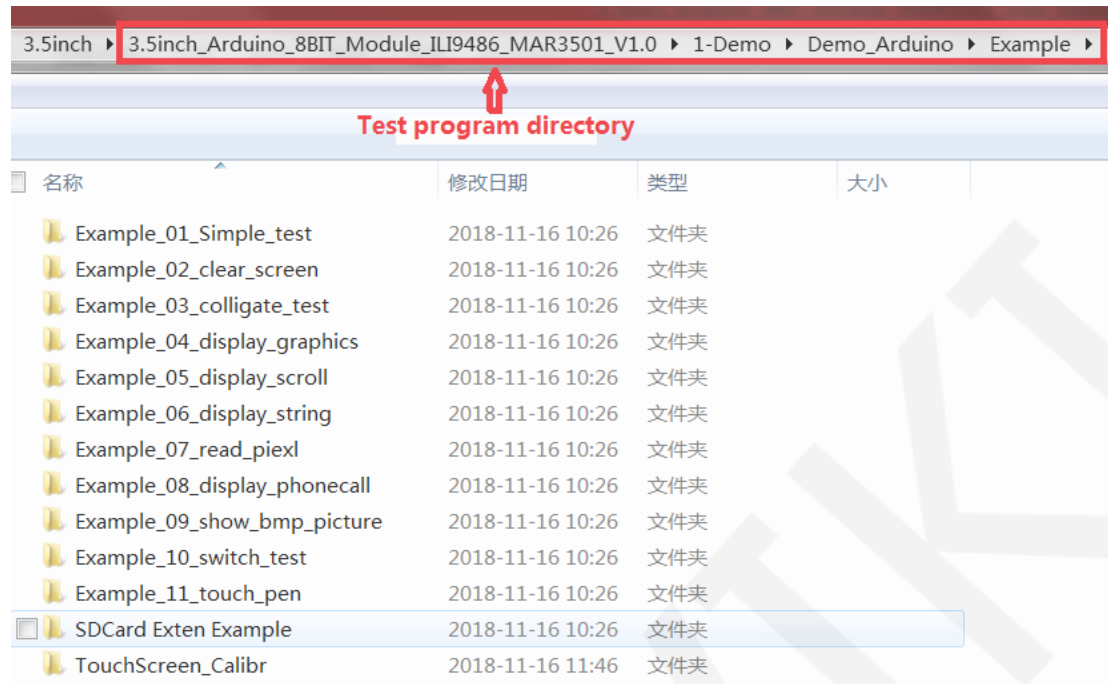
3.5inch ▸ 3.5inch_Arduino_8BIT_Module_ILI9486_MAR3501_V1.0 ▸ 1-Demo ▸ Demo_Arduino ▸ Example ▸

Test program directory

| 名称 | 修改日期 | 类型 | 大小 |
|---|---|---|---|
| Example_01_Simple_test | 2018-11-16 10:26 | 文件夹 | |
| Example_02_clear_screen | 2018-11-16 10:26 | 文件夹 | |
| Example_03_colligate_test | 2018-11-16 10:26 | 文件夹 | |
| Example_04_display_graphics | 2018-11-16 10:26 | 文件夹 | |
| Example_05_display_scroll | 2018-11-16 10:26 | 文件夹 | |
| Example_06_display_string | 2018-11-16 10:26 | 文件夹 | |
| Example_07_read_piexl | 2018-11-16 10:26 | 文件夹 | |
| Example_08_display_phonecall | 2018-11-16 10:26 | 文件夹 | |
| Example_09_show_bmp_picture | 2018-11-16 10:26 | 文件夹 | |
| Example_10_switch_test | 2018-11-16 10:26 | 文件夹 | |
| Example_11_touch_pen | 2018-11-16 10:26 | 文件夹 | |
| SDCard Exten Example | 2018-11-16 10:26 | 文件夹 | |
| TouchScreen_Calibr | 2018-11-16 11:46 | 文件夹 | |